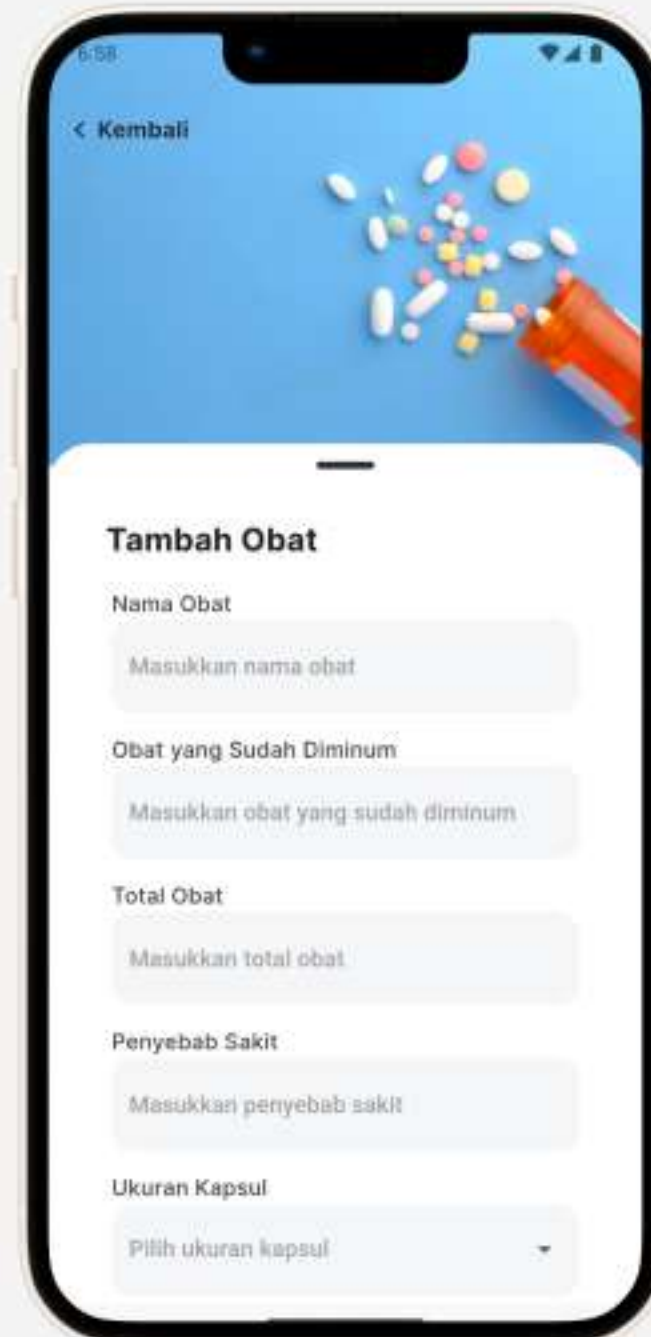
6:58

< Kembali

Tambah Obat

Nama Obat

Masukkan nama obat

Obat yang Sudah Diminum

Masukkan obat yang sudah diminum

Total Obat

Masukkan total obat

Penyebab Sakit

Masukkan penyebab sakit

Ukuran Kapsul

Pilih ukuran kapsul